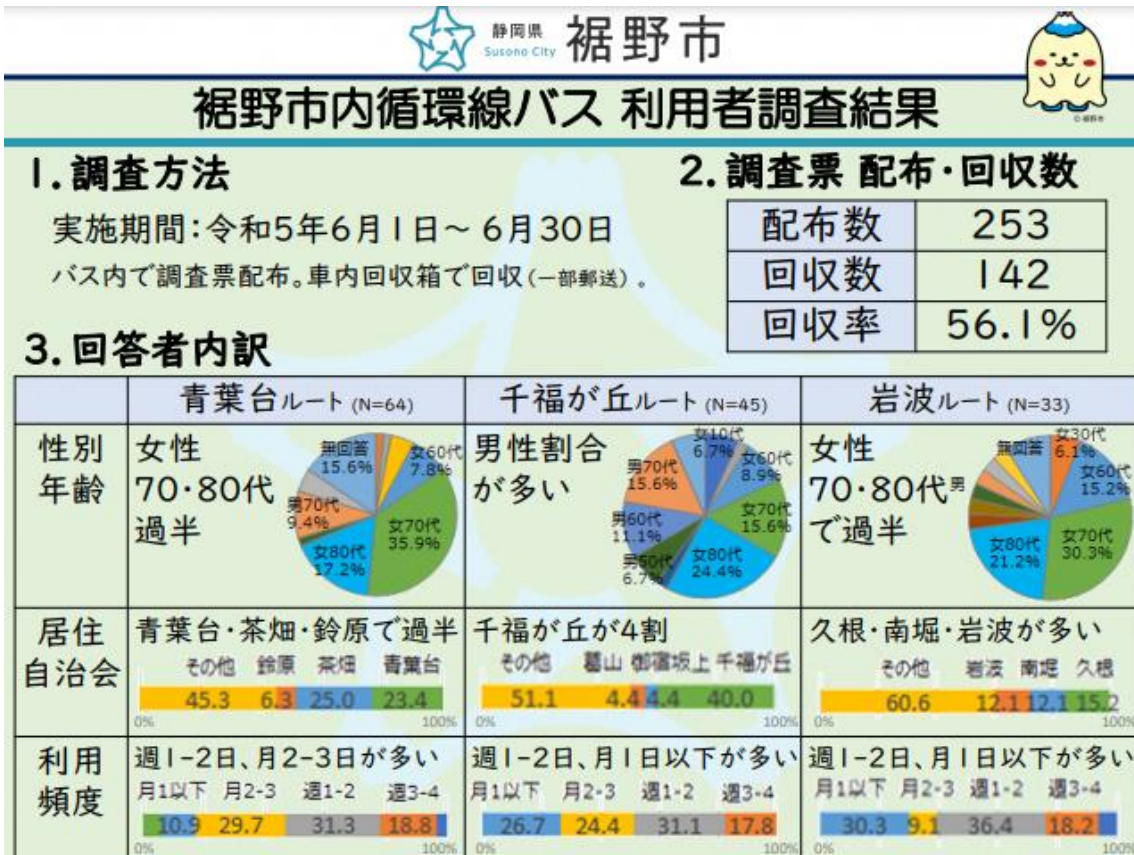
静岡県 Susono City 裾野市

©裾野市

裾野市内循環線バス 利用者調査結果

1.調査方法

実施期間:令和5年6月1日～6月30日

バス内で調査票配布。車内回収箱で回収(一部郵送)。

2.調査票 配布・回収数

| 配布数 | 253 |
|---|---|
| 回収数 | 142 |
| 回収率 | 56.1% |

3.回答者内訳

| | 青葉台ルート (N=64) | 千福が丘ルート (N=45) | 岩波ルート (N=33) |
|---|---|---|---|
| 性別 年齢 | 女性 70・80代 過半 無回答 15.6% 女60代 7.8% 男70代 9.4% 女70代 35.9% 女80代 17.2% | 男性割合が多い 女10代 6.7% 女60代 8.9% 男70代 15.6% 女70代 15.6% 男60代 11.1% 男50代 6.7% 女80代 24.4% | 女性 70・80代男で過半 無回答 女30代 6.1% 女60代 15.2% 女70代 30.3% 女80代 21.2% |
| 居住 自治会 | 青葉台・茶畑・鈴原で過半 その他 45.3 鈴原 6.3 茶畑 25.0 青葉台 23.4 0% 100% | 千福が丘が4割 その他 51.1 葛山 4.4 御宿坂上 4.4 千福が丘 40.0 0% 100% | 久根・南堀・岩波が多い その他 60.6 岩波 12.1 南堀 12.1 久根 15.2 0% 100% |
| 利用 頻度 | 週1-2日、月2-3日が多い 月1以下 10.9 月2-3 29.7 週1-2 31.3 週3-4 18.8 0% 100% | 週1-2日、月1日以下が多い 月1以下 26.7 月2-3 24.4 週1-2 31.1 週3-4 17.8 0% 100% | 週1-2日、月1日以下が多い 月1以下 30.3 月2-3 9.1 週1-2 36.4 週3-4 18.2 0% 100% |